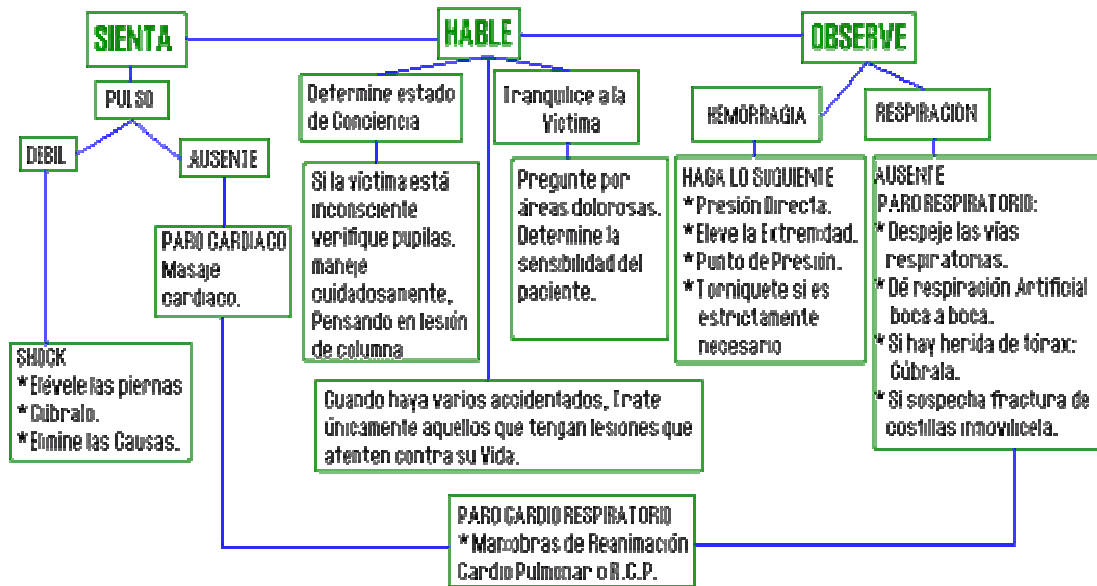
SIENTA

HABLE

OBSERVE

PULSO

DEBIL

AUSENTE

SHOCK
* Elévele las piernas
* Cúbralo.
* Elimine las Causas.

PARO CARDIACO
Masaje cardiaco.

Determine estado de Conciencia

Si la víctima está inconsciente verifique pupilas. maneje cuidadosamente, Pensando en lesión de columna

Tranquilice a la Victima

Pregunte por áreas dolorosas. Determine la sensibilidad del paciente.

Cuando haya varios accidentados, Trate únicamente aquellos que tengan lesiones que atenten contra su Vida.

HEMORRAGIA

HAGA LO SIGUIENTE
* Presión Directa.
* Eleve la Extremidad.
* Punto de Presión.
* Torniquete si es estrictamente necesario

RESPIRACION

AUSENTE
PARO RESPIRATORIO:
* Despeje las vías respiratorias.
* Dé respiración Artificial boca a boca.
* Si hay herida de tórax: Cúbrala.
* Si sospecha fractura de costillas inmovilícela.

PARO CARDIO RESPIRATORIO
* Maniobras de Reanimación Cardio Pulmonar o R.C.P.